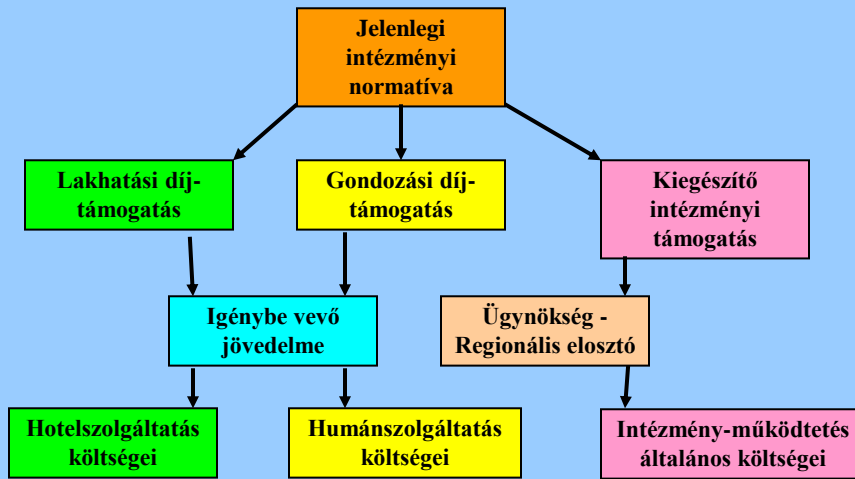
Jelenlegi intézményi normatíva

Lakhatási díjtámogatás

Gondozási díjtámogatás

Kiegészítő intézményi támogatás

Igénybe vevő jövedelme

Ügynökség - Regionális elosztó

Hotelszolgáltatás költségei

Humánszolgáltatás költségei

Intézmény-működtetés általános költségei